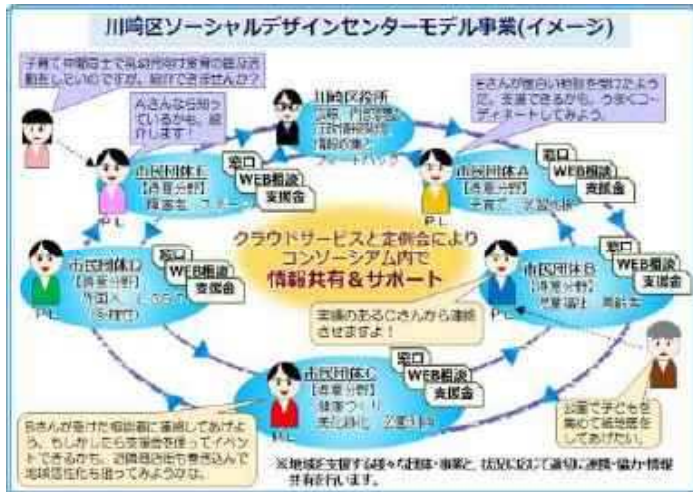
川崎区ソーシャルデザインセンターモデル事業(イメージ)

子育て中ママ同士で気軽に交流できる場の活動をしたいのですが、紹介できませんか？

Aさんなら知っているかも。紹介します！

川崎区役所
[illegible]
フィードバック

Bさんの得意な分野を聞いてみようと、支援できるから、うまくコーディネートしてみよう。

市民団体E
【得意分野】
障害者、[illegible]
P.L.

窓口
WEB相談
支援金

市民団体A
【得意分野】
子育て、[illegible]
P.L.

窓口
WEB相談
支援金

クラウドサービスと定例会により
コンソーシアム内で
情報共有＆サポート

市民団体D
【得意分野】
外国人、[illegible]
P.L.

窓口
WEB相談
支援金

市民団体B
【得意分野】
児童福祉、高齢者
P.L.

窓口
WEB相談
支援金

実績のあるCさんから連絡させますよ！

市民団体C
【得意分野】
健康づくり、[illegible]
P.L.

窓口
WEB相談
支援金

Bさんが受けた相談者に連絡してみよう。もしかしたら支援者を使ってイベントできるかも。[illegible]地域活性化も担ってみようかな。

公園で子どもを集めて紙芝居をしてあげたい。

※地域を支援する様々な団体・事業と、状況に応じて適切に連携・協力・情報共有を行います。